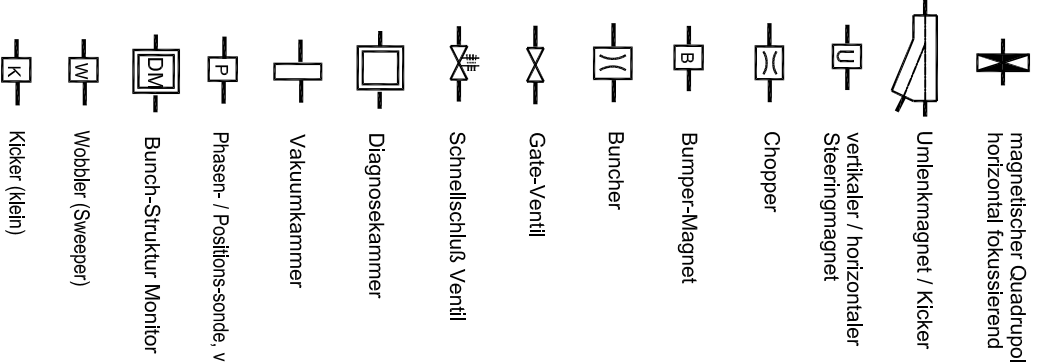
K
Kicker (klein)

W
Wobbler (Sweeper)

DM
Bunch-Struktur Monitor

P
Phasen- / Positions-sonde, v

Vakuumkammer

Diagnosekammer

Schnellschluß Ventil

Gate-Ventil

Buncher

B
Bumper-Magnet

Chopper

U
vertikaler / horizontaler Steeringmagnet

Umlenkmagnet / Kicker

magnetischer Quadrupol horizontal fokussierend